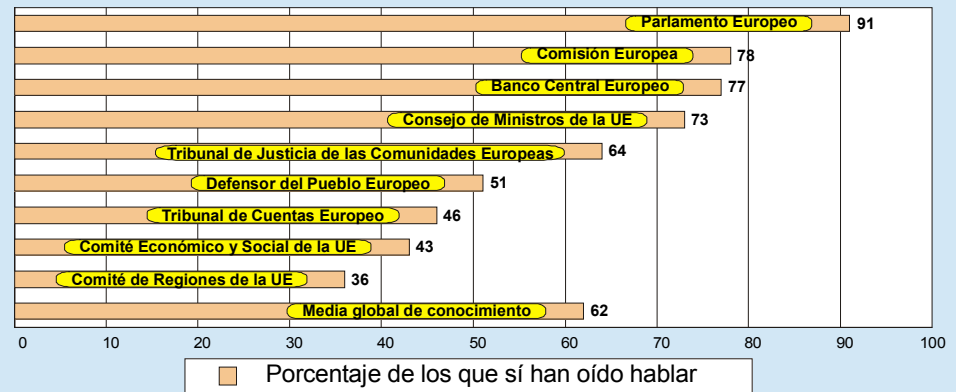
Parlamento Europeo 91
Comisión Europea 78
Banco Central Europeo 77
Consejo de Ministros de la UE 73
Tribunal de Justicia de las Comunidades Europeas 64
Defensor del Pueblo Europeo 51
Tribunal de Cuentas Europeo 46
Comité Económico y Social de la UE 43
Comité de Regiones de la UE 36
Media global de conocimiento 62

0 10 20 30 40 50 60 70 80 90 100

Porcentaje de los que sí han oído hablar